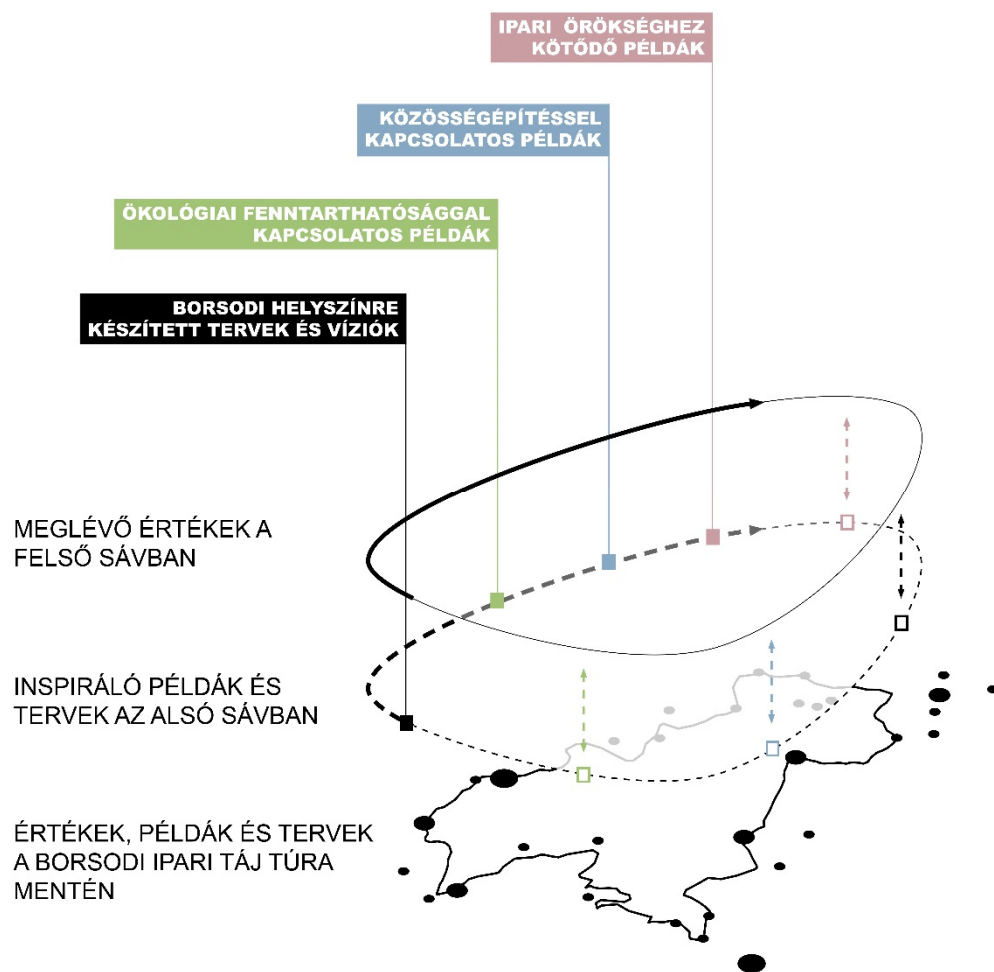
IPARI ÖRÖKSÉGHEZ KÖTŐDŐ PÉLDÁK

KÖZÖSSÉGÉPÍTÉSSEL KAPCSOLATOS PÉLDÁK

ÖKOLÓGIAI FENNTARTHATÓSÁGGAL KAPCSOLATOS PÉLDÁK

BORSODI HELYSZÍNRE KÉSZÍTETT TERVEK ÉS VÍZIÓK

MEGLÉVŐ ÉRTÉKEK A FELSŐ SÁVBAN

INSPIRÁLÓ PÉLDÁK ÉS TERVEK AZ ALSÓ SÁVBAN

ÉRTÉKEK, PÉLDÁK ÉS TERVEK A BORSODI IPARI TÁJ TÚRA MENTÉN